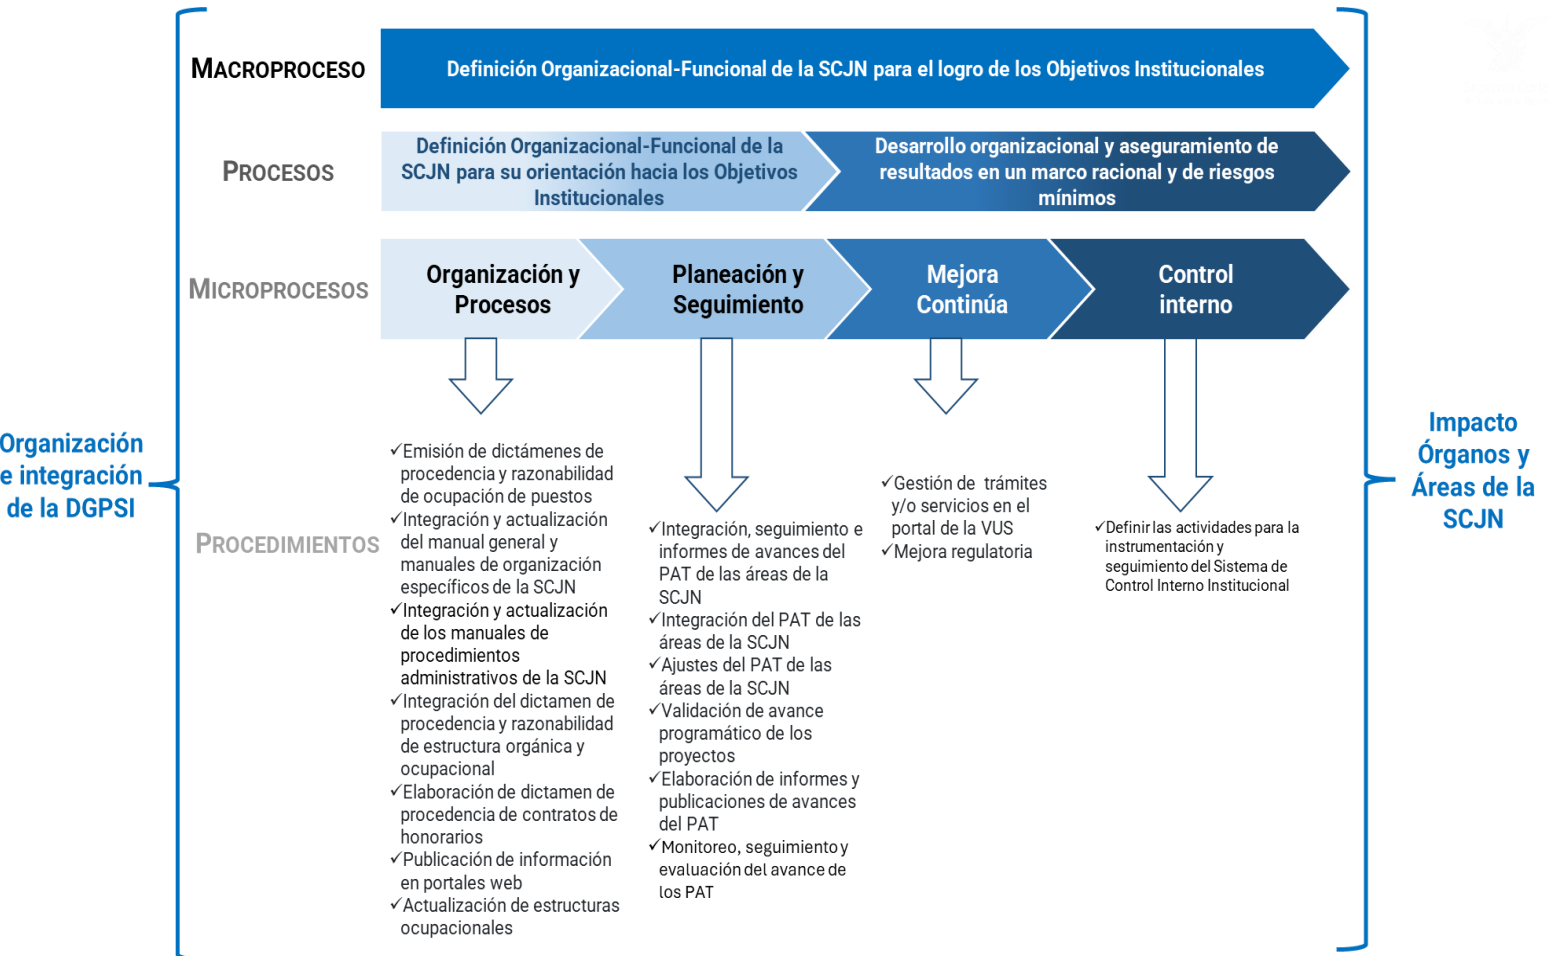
Organización e integración de la DGPSI

MACROPROCESO

Definición Organizacional-Funcional de la SCJN para el logro de los Objetivos Institucionales

PROCESOS

Definición Organizacional-Funcional de la SCJN para su orientación hacia los Objetivos Institucionales

Desarrollo organizacional y aseguramiento de resultados en un marco racional y de riesgos mínimos

MICROPROCESOS

Organización y Procesos

Planeación y Seguimiento

Mejora Continúa

Control interno

PROCEDIMIENTOS

✓Emisión de dictámenes de procedencia y razonabilidad de ocupación de puestos
✓Integración y actualización del manual general y manuales de organización específicos de la SCJN
✓Integración y actualización de los manuales de procedimientos administrativos de la SCJN
✓Integración del dictamen de procedencia y razonabilidad de estructura orgánica y ocupacional
✓Elaboración de dictamen de procedencia de contratos de honorarios
✓Publicación de información en portales web
✓Actualización de estructuras ocupacionales

✓Integración, seguimiento e informes de avances del PAT de las áreas de la SCJN
✓Integración del PAT de las áreas de la SCJN
✓Ajustes del PAT de las áreas de la SCJN
✓Validación de avance programático de los proyectos
✓Elaboración de informes y publicaciones de avances del PAT
✓Monitoreo, seguimiento y evaluación del avance de los PAT

✓Gestión de trámites y/o servicios en el portal de la VUS
✓Mejora regulatoria

✓Definir las actividades para la instrumentación y seguimiento del Sistema de Control Interno Institucional

Impacto Órganos y Áreas de la SCJN